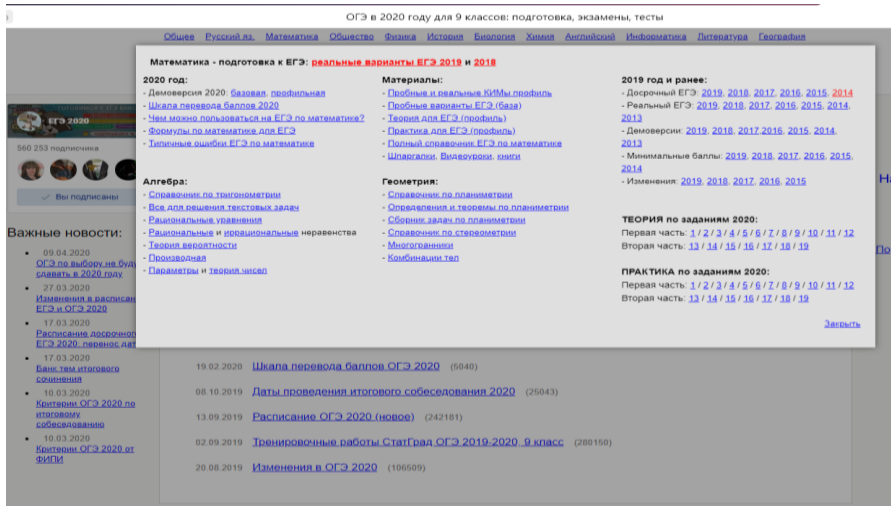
ОГЭ в 2020 году для 9 классов: подготовка, экзамены, тесты

Общее Русский яз. Математика Обществo Физика История Биология Химия Английский Информатика Литература География

Математика - подготовка к ЕГЭ: реальные варианты ЕГЭ 2019 и 2018

2020 год:
- Демоверсия 2020: базовая, профильная
- Шкала перевода баллов 2020
- Чем можно пользоваться на ЕГЭ по математике?
- Формулы по математике для ЕГЭ
- Типичные ошибки ЕГЭ по математике

Материалы:
- Пробные и реальные КИМы профиль
- Пробные варианты ЕГЭ (база)
- Теория для ЕГЭ (профиль)
- Практика для ЕГЭ (профиль)
- Полный справочник ЕГЭ по математике
- Шпаргалки, Видеоуроки, книги

2019 год и ранее:
- Досрочный ЕГЭ: 2019, 2018, 2017, 2016, 2015, 2014
- Реальный ЕГЭ: 2019, 2018, 2017, 2016, 2015, 2014, 2013
- Демоверсии: 2019, 2018, 2017,2016, 2015, 2014, 2013
- Минимальные баллы: 2019, 2018, 2017, 2016, 2015, 2014
- Изменения: 2019, 2018, 2017, 2016, 2015

Алгебра:
- Справочник по тригонометрии
- Все для решения текстовых задач
- Рациональные уравнения
- Рациональные и иррациональные неравенства
- Теория вероятности
- Производная
- Параметры и теория чисел

Геометрия:
- Справочник по планиметрии
- Определения и теоремы по планиметрии
- Сборник задач по планиметрии
- Справочник по стереометрии
- Многогранники
- Комбинации тел

ТЕОРИЯ по заданиям 2020:
Первая часть: 1 / 2 / 3 / 4 / 5 / 6 / 7 / 8 / 9 / 10 / 11 / 12
Вторая часть: 13 / 14 / 15 / 16 / 17 / 18 / 19

ПРАКТИКА по заданиям 2020:
Первая часть: 1 / 2 / 3 / 4 / 5 / 6 / 7 / 8 / 9 / 10 / 11 / 12
Вторая часть: 13 / 14 / 15 / 16 / 17 / 18 / 19

Закрыть

ЕГЭ 2020
560 253 подписчика
Вы подписаны

Важные новости:
09.04.2020
ОГЭ по выбору не буд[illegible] сдавать в 2020 году
27.03.2020
Изменения в расписан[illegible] ЕГЭ и ОГЭ 2020
17.03.2020
Расписание досрочно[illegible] ЕГЭ 2020, перенос дат
17.03.2020
Банк тем итогового сочинения
10.03.2020
Критерии ОГЭ 2020 по итоговому собеседованию
10.03.2020
Критерии ОГЭ 2020 от ФИПИ

19.02.2020 Шкала перевода баллов ОГЭ 2020 (5040)
08.10.2019 Даты проведения итогового собеседования 2020 (25043)
13.09.2019 Расписание ОГЭ 2020 (новое) (242181)
02.09.2019 Тренировочные работы СтатГрад ОГЭ 2019-2020, 9 класс (280150)
20.08.2019 Изменения в ОГЭ 2020 (106509)

Н
По